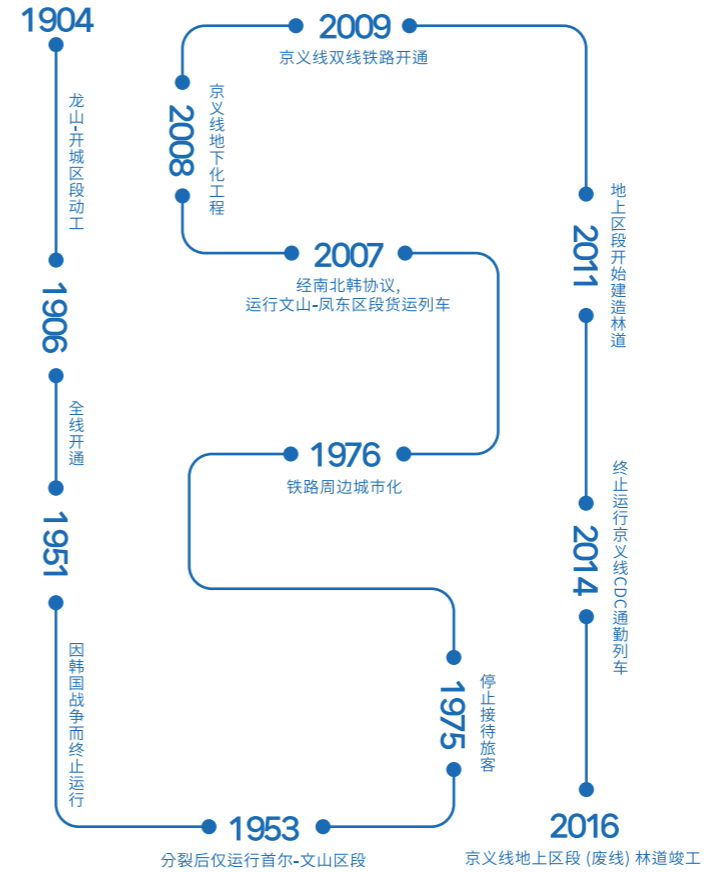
1904

龙山-开城区段动工

1906

全线开通

1951

因韩国战争而终止运行

1953

分裂后仅运行首尔-文山区段

1975

停止接待旅客

1976

铁路周边城市化

2007

经南北韩协议，运行文山-凤东区段货运列车

2008

京义线地下化工程

2009

京义线双线铁路开通

2011

地上区段开始建造林道

2014

终止运行京义线CDC通勤列车

2016

京义线地上区段 (废线) 林道竣工